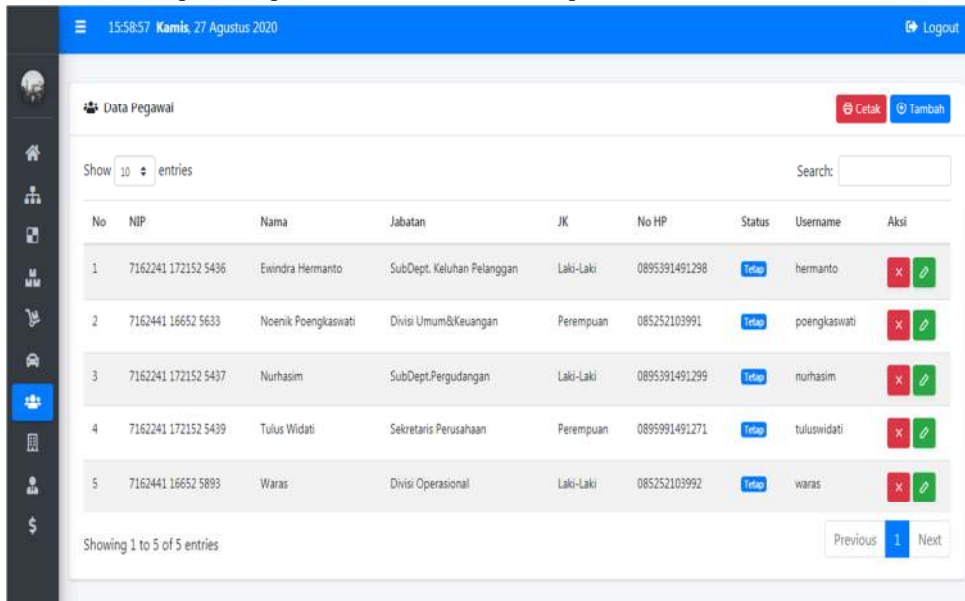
15:58:57 Kamis, 27 Agustus 2020

Logout

Data Pegawai

Cetak Tambah

Show 10 entries

Search:

| No | NIP | Nama | Jabatan | JK | No HP | Status | Username | Aksi |
|---|---|---|---|---|---|---|---|---|
| 1 | 7162241 172152 5436 | Ewindra Hermanto | SubDept. Keluhan Pelanggan | Laki-Laki | 0895391491298 | Tetap | hermanto | |
| 2 | 7162441 16652 5633 | Noenik Poengkaswati | Divisi Umum&Keuangan | Perempuan | 085252103991 | Tetap | poengkaswati | |
| 3 | 7162241 172152 5437 | Nurhasim | SubDept.Pergudangan | Laki-Laki | 0895391491299 | Tetap | nurhasim | |
| 4 | 7162241 172152 5439 | Tulus Widati | Sekretaris Perusahaan | Perempuan | 0895991491271 | Tetap | tuluswidati | |
| 5 | 7162441 16652 5893 | Waras | Divisi Operasional | Laki-Laki | 085252103992 | Tetap | waras | |

Showing 1 to 5 of 5 entries

Previous 1 Next